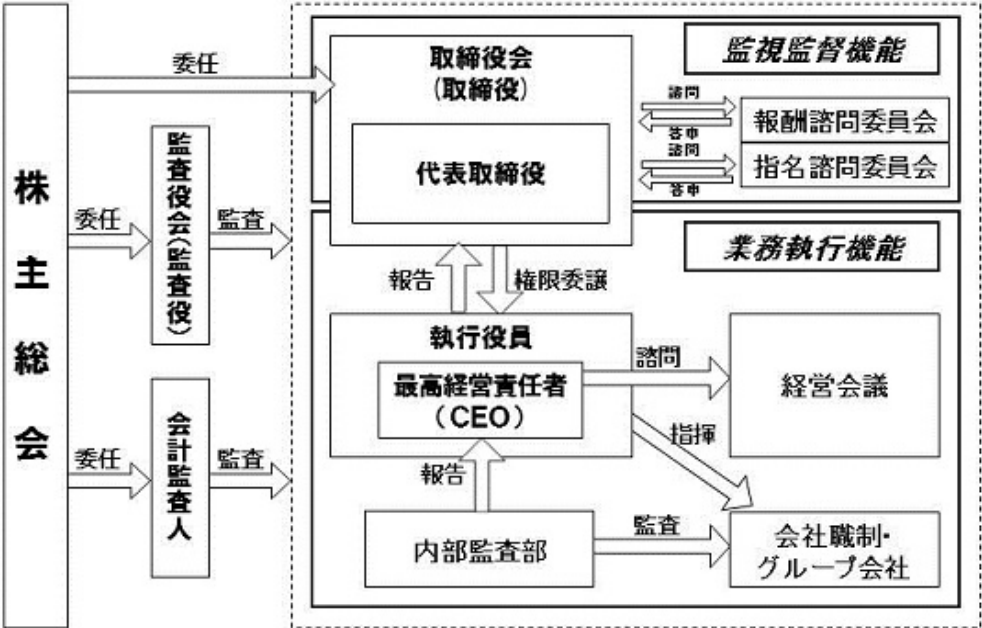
株主総会

委任

取締役会
(取締役)

代表取締役

監視監督機能

諮問
答申
報酬諮問委員会
諮問
答申
指名諮問委員会

委任
監査役会(監査役)
監査

業務執行機能

報告
権限委譲

執行役員
最高経営責任者
(CEO)

諮問
経営会議

指揮

委任
会計監査人
監査

報告

内部監査部
監査
会社職制・
グループ会社